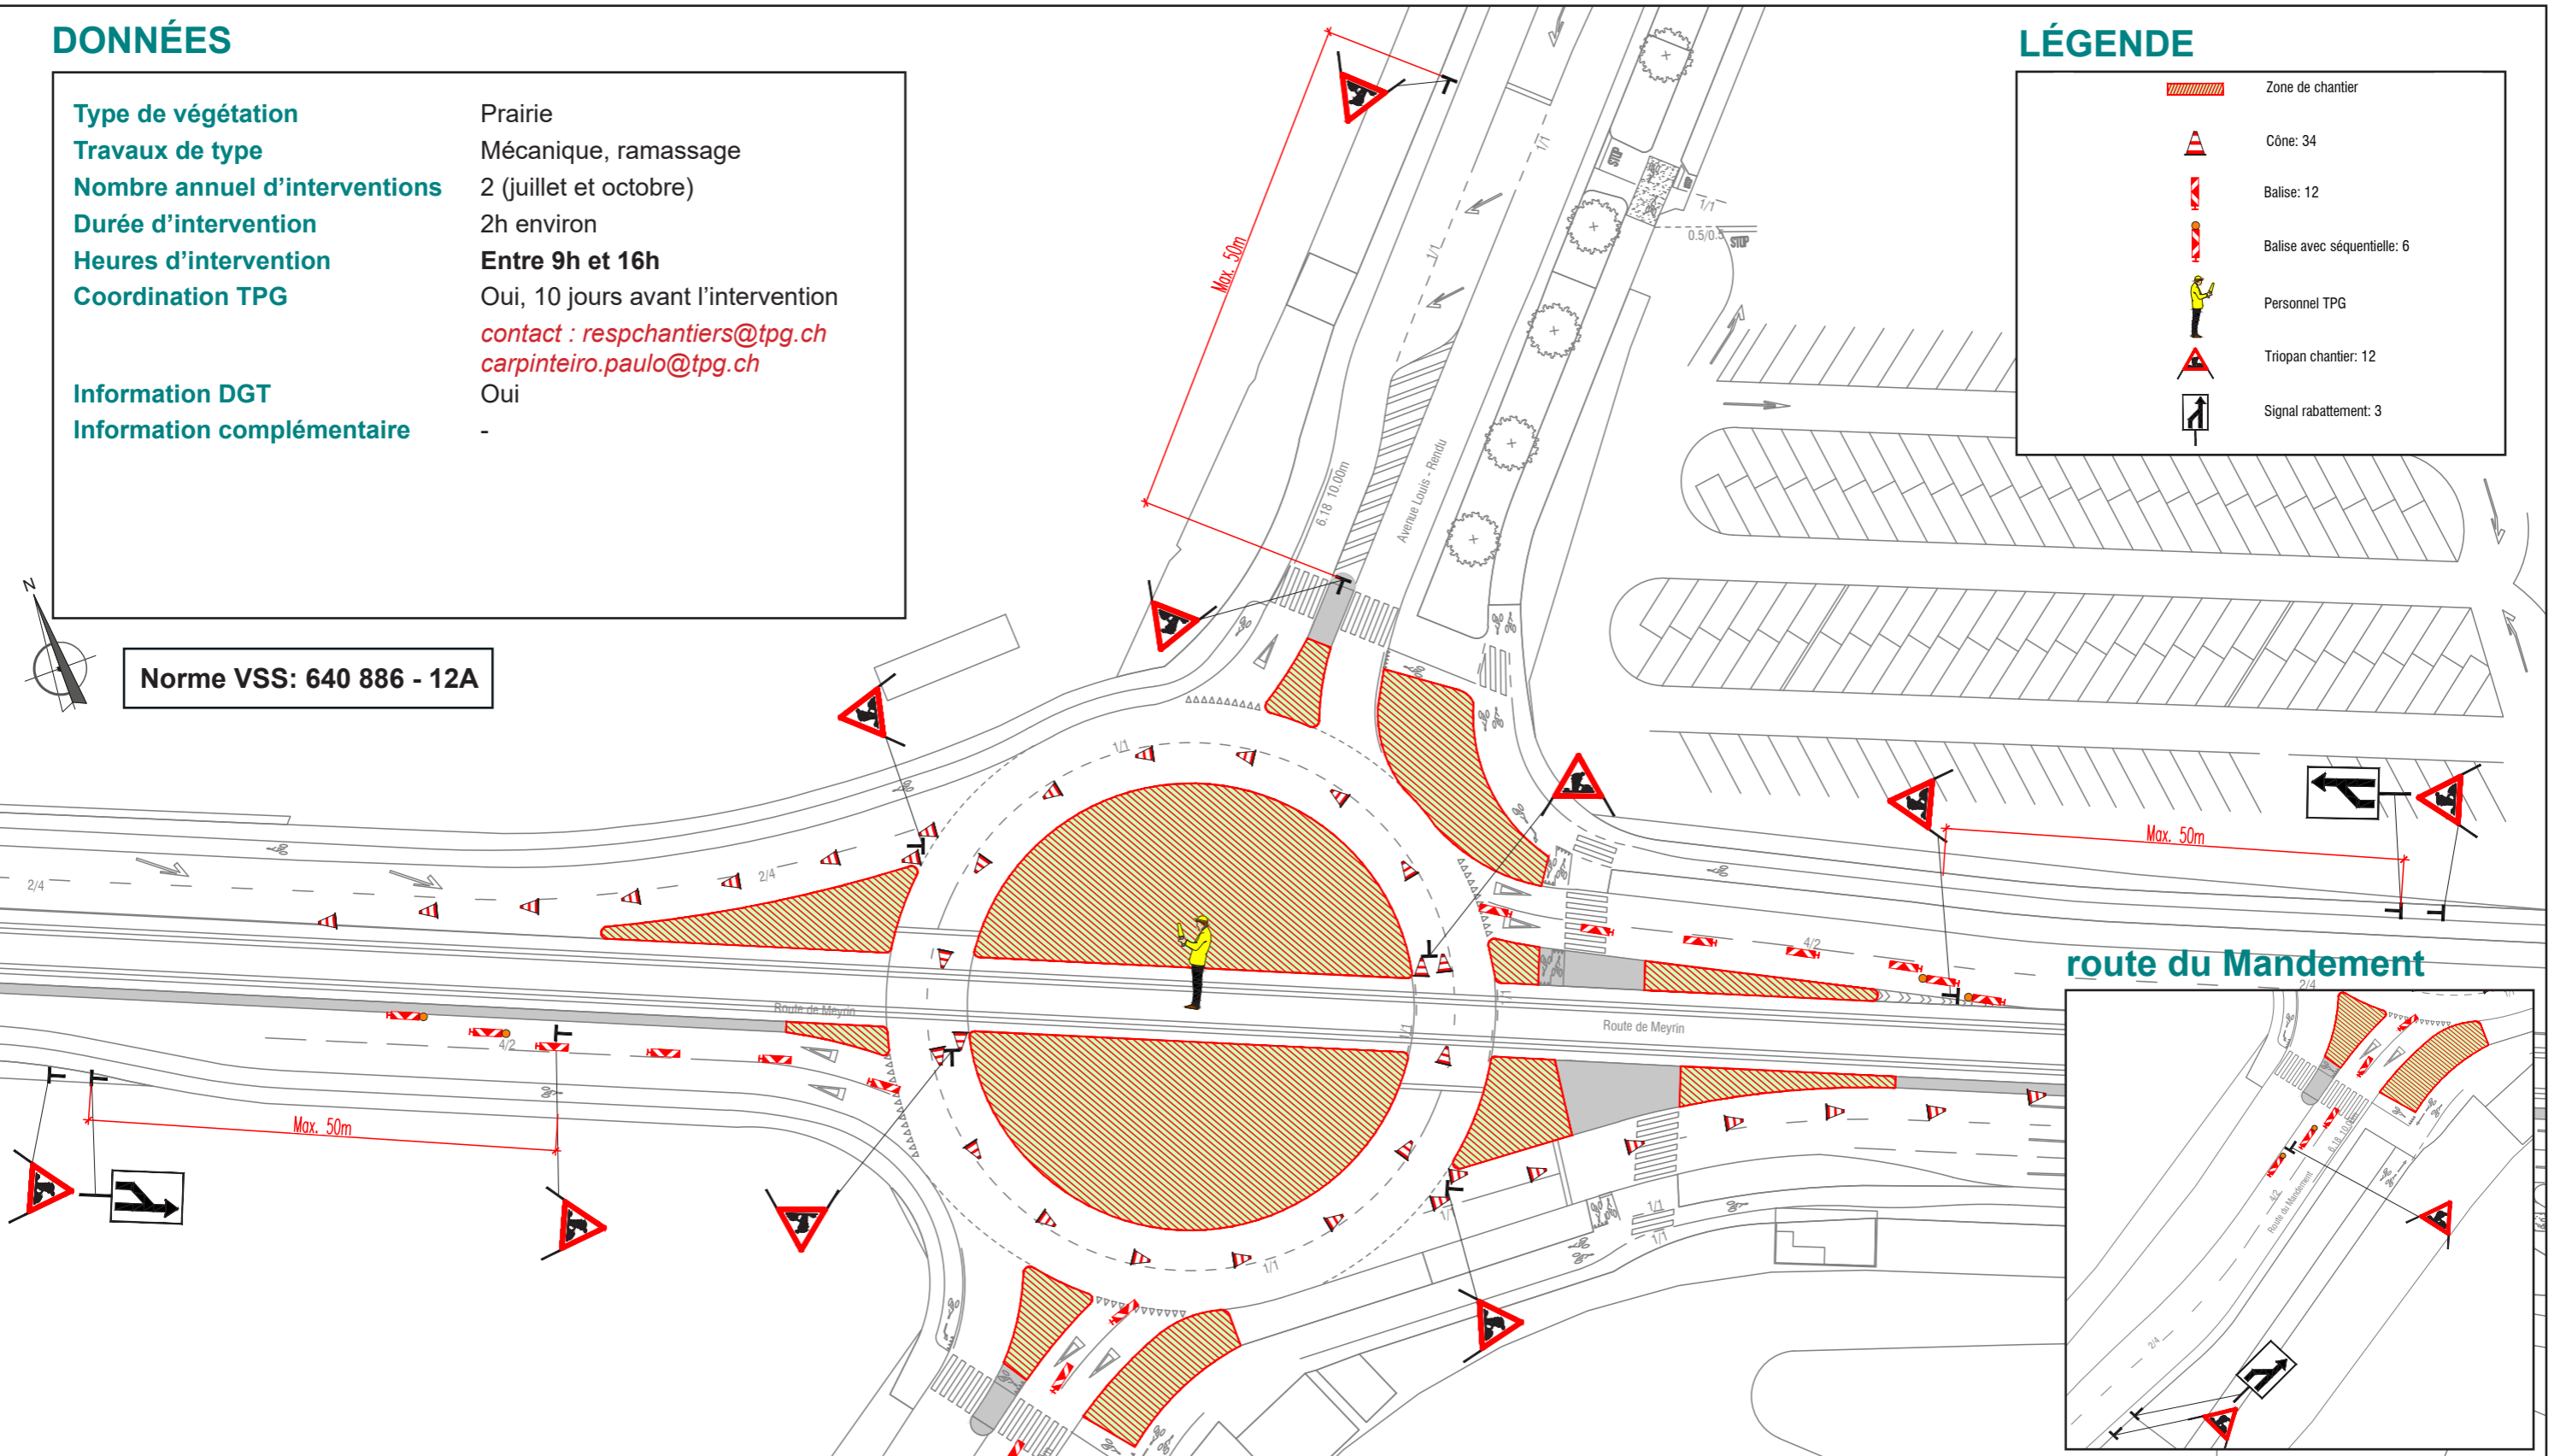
DONNÉES

| | |
|---|---|
| Type de végétation | Prairie |
| Travaux de type | Mécanique, ramassage |
| Nombre annuel d'interventions | 2 (juillet et octobre) |
| Durée d'intervention | 2h environ |
| Heures d'intervention | Entre 9h et 16h |
| Coordination TPG | Oui, 10 jours avant l'intervention contact : respchantiers@tpg.ch carpinteiro.paulo@tpg.ch |
| Information DGT | Oui |
| Information complémentaire | - |

Norme VSS: 640 886 - 12A

N

LÉGENDE

Zone de chantier
Cône: 34
Balise: 12
Balise avec séquentielle: 6
Personnel TPG
Triopan chantier: 12
Signal rabattement: 3

Max. 50m
Max. 50m
Max. 50m
Avenue Louis - Rendu
6.18 10.00m
STOP
STOP
1/1
1/1
0.5/0.5
2/4
2/4
4/2
4/2
Route de Meyrin
Route de Meyrin

route du Mandement
2/4
4/2
6.18 10.00m
Route du Mandement